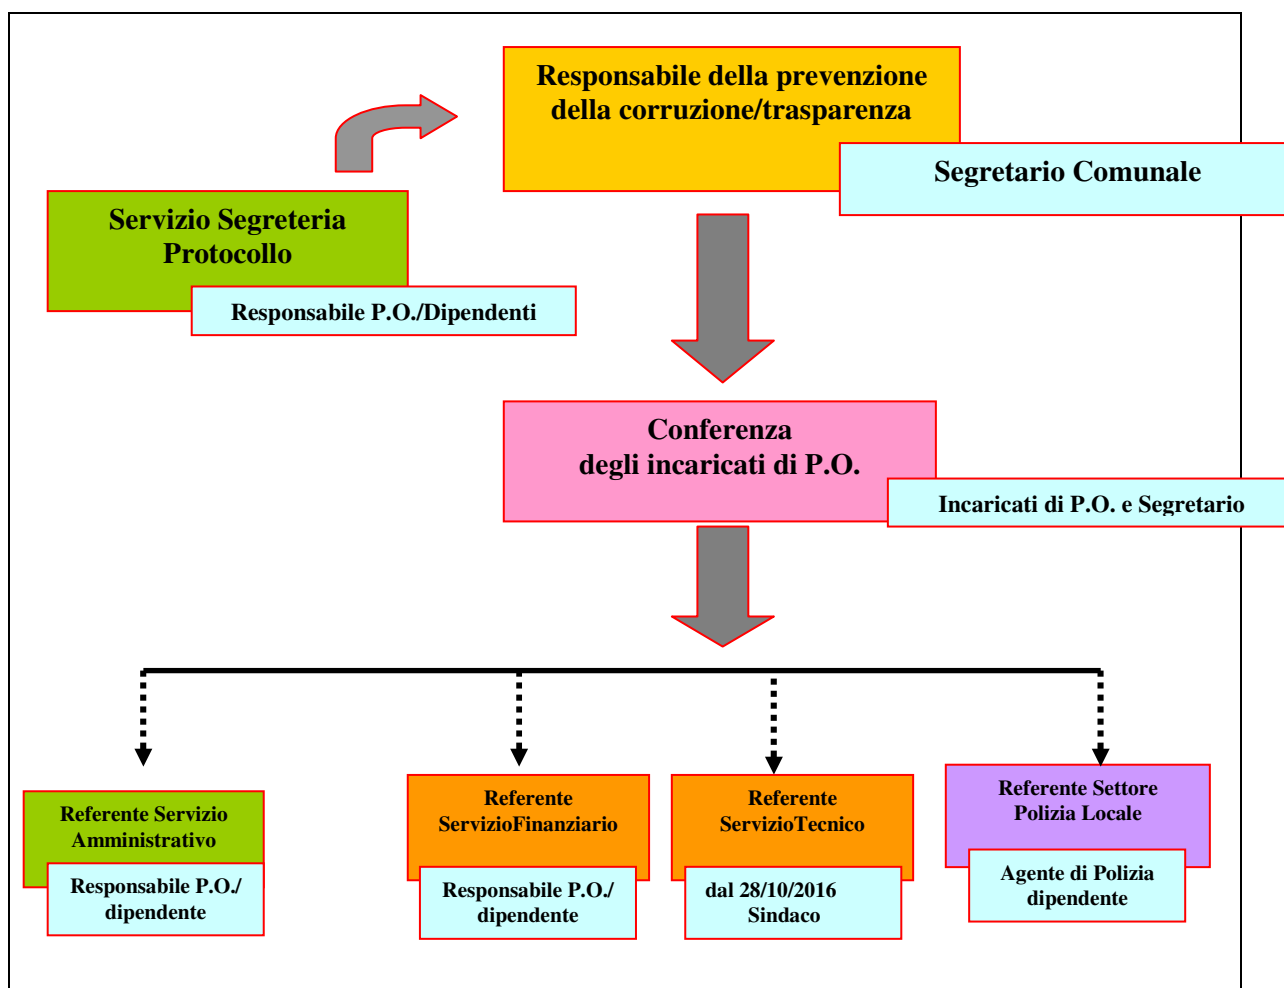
Responsabile della prevenzione della corruzione/trasparenza

Segretario Comunale

Servizio Segreteria Protocollo

Responsabile P.O./Dipendenti

Conferenza degli incaricati di P.O.

Incaricati di P.O. e Segretario

Referente Servizio Amministrativo

Responsabile P.O./ dipendente

Referente ServizioFinanziario

Responsabile P.O./ dipendente

Referente ServizioTecnico

dal 28/10/2016 Sindaco

Referente Settore Polizia Locale

Agente di Polizia dipendente